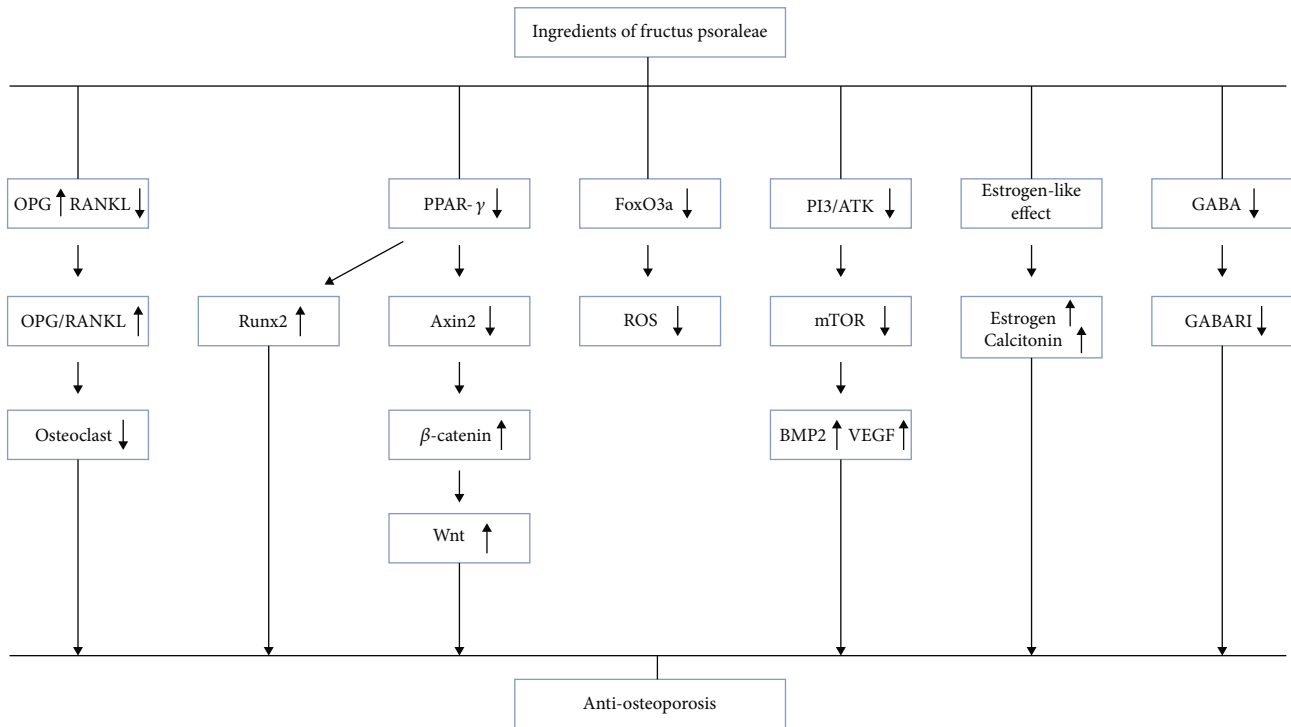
Ingredients of fructus psoraleae

OPG ↑ RANKL ↓

OPG/RANKL ↑

Osteoclast ↓

Runx2 ↑

PPAR- $\gamma$ ↓

Axin2 ↓

$\beta$-catenin ↑

Wnt ↑

FoxO3a ↓

ROS ↓

PI3/ATK ↓

mTOR ↓

BMP2 ↑ VEGF ↑

Estrogen-like effect

Estrogen ↑
Calcitonin ↑

GABA ↓

GABARI ↓

Anti-osteoporosis